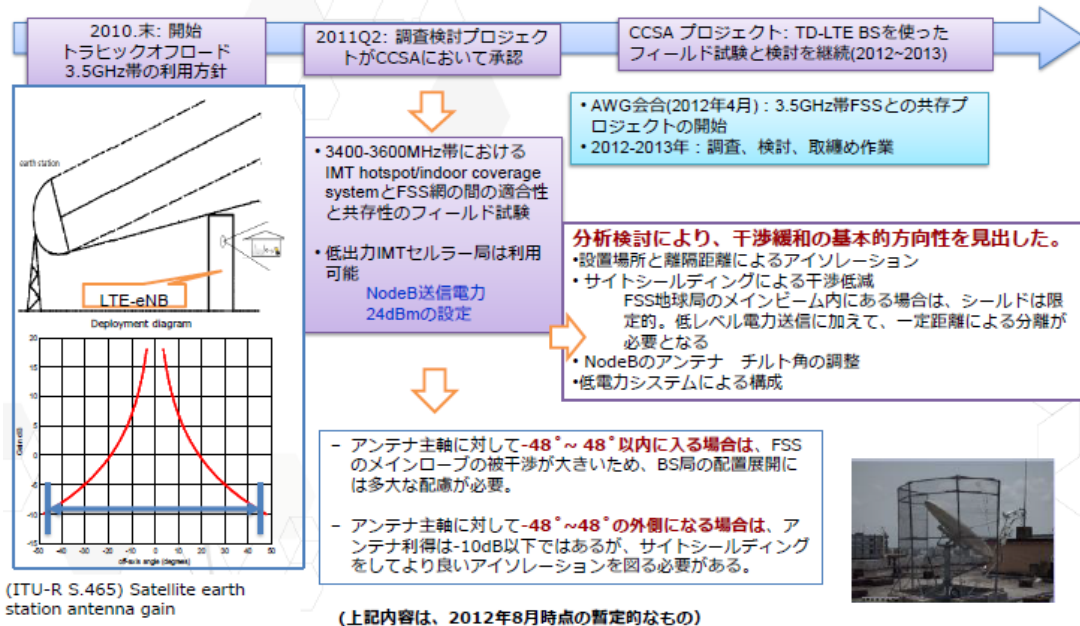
2010.末：開始 トラヒックオフロード 3.5GHz帯の利用方針

2011Q2：調査検討プロジェクトがCCSAにおいて承認

CCSA プロジェクト: TD-LTE BSを使ったフィールド試験と検討を継続(2012~2013)

earth station

LTE-eNB

Deployment diagram

Gain dB

off-axis angle (degrees)

(ITU-R S.465) Satellite earth station antenna gain

• 3400-3600MHz帯における IMT hotspot/indoor coverage systemとFSS網の間の適合性と共存性のフィールド試験

• 低出力IMTセルラー局は利用可能

NodeB送信電力 24dBmの設定

• AWG会合(2012年4月)：3.5GHz帯FSSとの共存プロジェクトの開始

• 2012-2013年：調査、検討、取纏め作業

分析検討により、干渉緩和の基本的方向性を見出した。

•設置場所と離隔距離によるアイソレーション

• サイトシールディングによる干渉低減

FSS地球局のメインビーム内にある場合は、シールドは限定的。低レベル電力送信に加えて、一定距離による分離が必要となる

• NodeBのアンテナ チルト角の調整

•低電力システムによる構成

– アンテナ主軸に対して-48°～ 48°以内に入る場合は、FSSのメインローブの被干渉が大きいため、BS局の配置展開には多大な配慮が必要。

– アンテナ主軸に対して-48°~48°の外側になる場合は、アンテナ利得は-10dB以下ではあるが、サイトシールディングをしてより良いアイソレーションを図る必要がある。

(上記内容は、2012年8月時点の暫定的なもの)